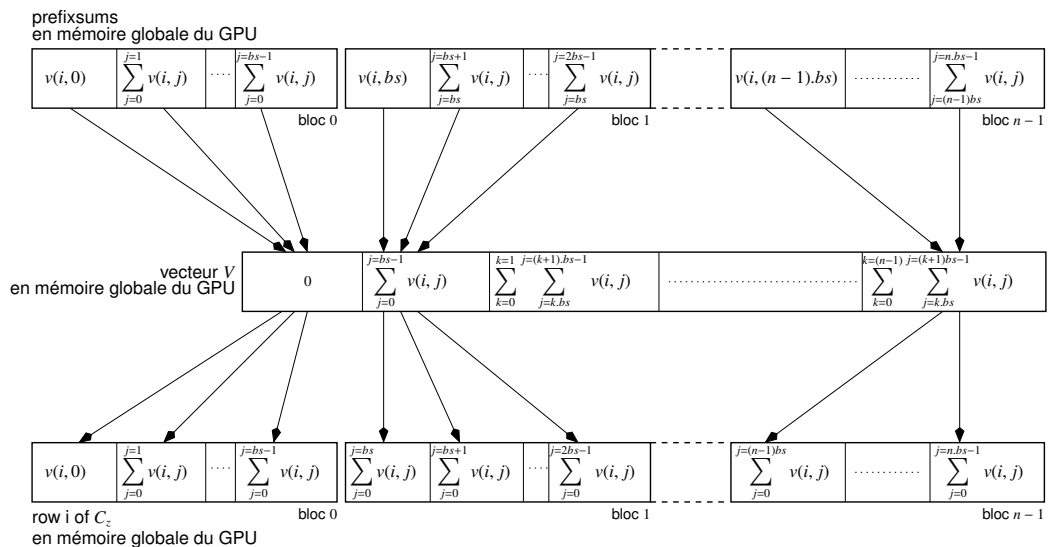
prefixsums
en mémoire globale du GPU

| $v(i,0)$ | $\sum_{j=0}^{j=1} v(i,j)$ | … | $\sum_{j=0}^{j=bs-1} v(i,j)$ |
|---|---|---|---|

bloc 0

| $v(i,bs)$ | $\sum_{j=bs}^{j=bs+1} v(i,j)$ | … | $\sum_{j=bs}^{j=2bs-1} v(i,j)$ |
|---|---|---|---|

bloc 1

| $v(i,(n-1).bs)$ | ………… | $\sum_{j=(n-1)bs}^{j=n.bs-1} v(i,j)$ |
|---|---|---|

bloc $n-1$

vecteur $V$
en mémoire globale du GPU

| 0 | $\sum_{j=0}^{j=bs-1} v(i,j)$ | $\sum_{k=0}^{k=1} \sum_{j=k.bs}^{j=(k+1).bs-1} v(i,j)$ | ………………………… | $\sum_{k=0}^{k=(n-1)} \sum_{j=k.bs}^{j=(k+1)bs-1} v(i,j)$ |
|---|---|---|---|---|

| $v(i,0)$ | $\sum_{j=0}^{j=1} v(i,j)$ | … | $\sum_{j=0}^{j=bs-1} v(i,j)$ |
|---|---|---|---|

bloc 0

| $\sum_{j=0}^{j=bs} v(i,j)$ | $\sum_{j=0}^{j=bs+1} v(i,j)$ | … | $\sum_{j=0}^{j=2bs-1} v(i,j)$ |
|---|---|---|---|

bloc 1

| $\sum_{j=0}^{j=(n-1)bs} v(i,j)$ | ………… | $\sum_{j=0}^{j=n.bs-1} v(i,j)$ |
|---|---|---|

bloc $n-1$

row i of $C_z$
en mémoire globale du GPU